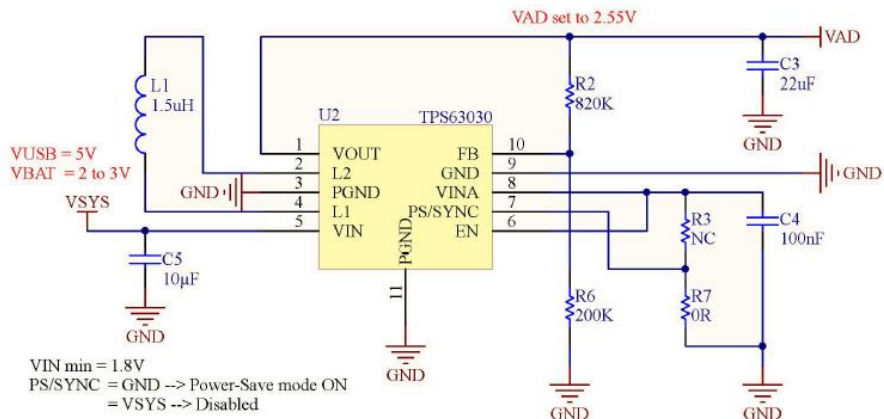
VAD set to 2.55V

VAD

C3
22uF

GND

L1
1.5uH

U2 TPS63030

R2
820K

VUSB = 5V
VBAT = 2 to 3V

1 VOUT
2 L2
3 PGND
4 L1
5 VIN

FB 10
GND 9
VINA 8
PS/SYNC 7
EN 6

PGND
11

GND

GND

VSYS

R3
NC

C4
100nF

C5
10µF

GND

R6
200K

R7
0R

GND

VIN min = 1.8V
PS/SYNC = GND --> Power-Save mode ON
= VSYS --> Disabled

GND

GND

GND